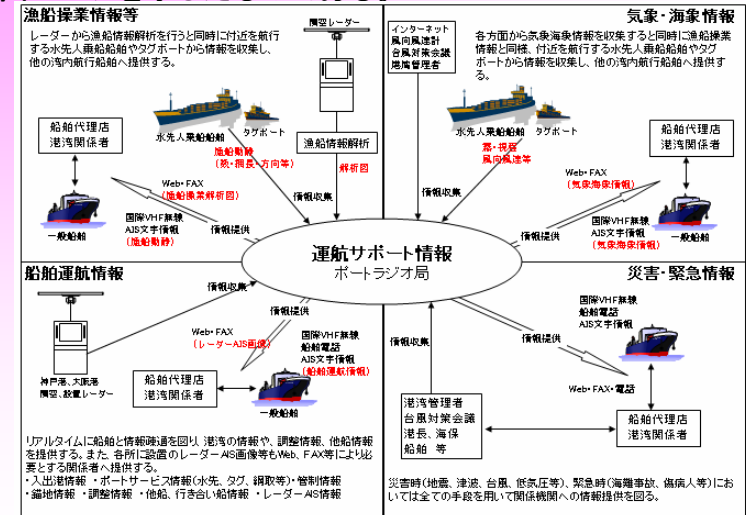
漁船操業情報等

レーダーから漁船情報解析を行うと同時に付近を航行する水先人乗船船舶やタグボートから情報を収集し、他の湾内航行船舶へ提供する。

陸望レーダー

水先人乗船船舶

タグボート

漁船動静
（数・網長・方向等）

漁船情報解析

解析図

船舶代理店
港湾関係者

Web・FAX
（漁船操業解析図）

情報収集

一般船舶

国際VHF無線
AIS文字情報
（漁船動静）

情報提供

インターネット
風向風速計
台風対策会議
港湾管理者

気象・海象情報

各方面から気象海象情報を収集すると同時に漁船操業情報と同様、付近を航行する水先人乗船船舶やタグボートから情報を収集し、他の湾内航行船舶へ提供する。

水先人乗船船舶

タグボート

霧・視程
風向風速等

船舶代理店
港湾関係者

情報収集

Web・FAX
（気象海象情報）

国際VHF無線
AIS文字情報
（気象海象情報）

情報提供

一般船舶

運航サポート情報
ポートラジオ局

船舶運航情報

情報収集

Web・FAX
（レーダー・AIS画像）

国際VHF無線
船舶電話
AIS文字情報
（船舶運航情報）

神戸港、大阪港
陸望、設置レーダー

船舶代理店
港湾関係者

一般船舶

リアルタイムに船舶と情報疎通を図り、港湾の情報、調整情報、他船情報を提供する。また、各所に設置のレーダーAIS画像等もWeb、FAX等により必要とする関係者へ提供する。
・入出港情報　・ポートサービス情報（水先、タグ、綱取等）・管制情報
・錨地情報　・調整情報　・他船、行き合い船情報　・レーダーAIS情報

災害・緊急情報

国際VHF無線
船舶電話
AIS文字情報

港湾管理者
台風対策会議
港長、海保
船舶　等

Web・FAX・電話

船舶代理店
港湾関係者

災害時（地震、津波、台風、低気圧等）、緊急時（海難事故、傷病人等）においては全ての手段を用いて関係機関への情報提供を図る。